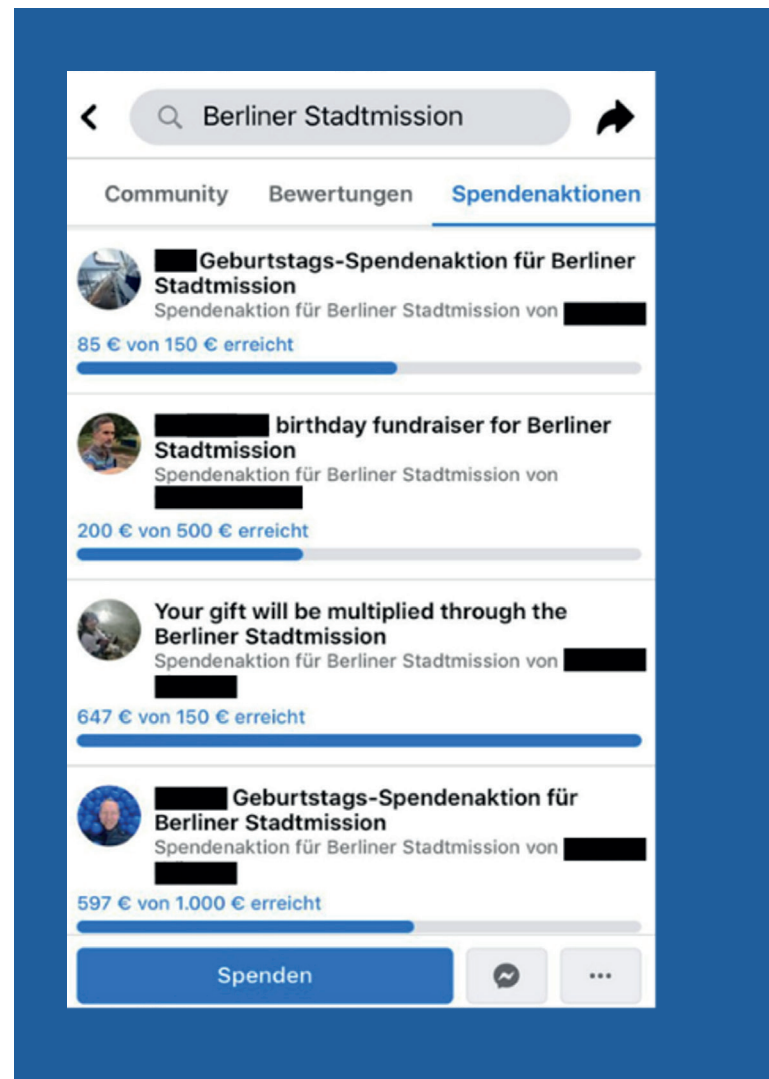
Berliner Stadtmission

Community Bewertungen Spendenaktionen

Geburtstags-Spendenaktion für Berliner Stadtmission
Spendenaktion für Berliner Stadtmission von
85 € von 150 € erreicht

birthday fundraiser for Berliner Stadtmission
Spendenaktion für Berliner Stadtmission von
200 € von 500 € erreicht

Your gift will be multiplied through the Berliner Stadtmission
Spendenaktion für Berliner Stadtmission von
647 € von 150 € erreicht

Geburtstags-Spendenaktion für Berliner Stadtmission
Spendenaktion für Berliner Stadtmission von
597 € von 1.000 € erreicht

Spenden
...